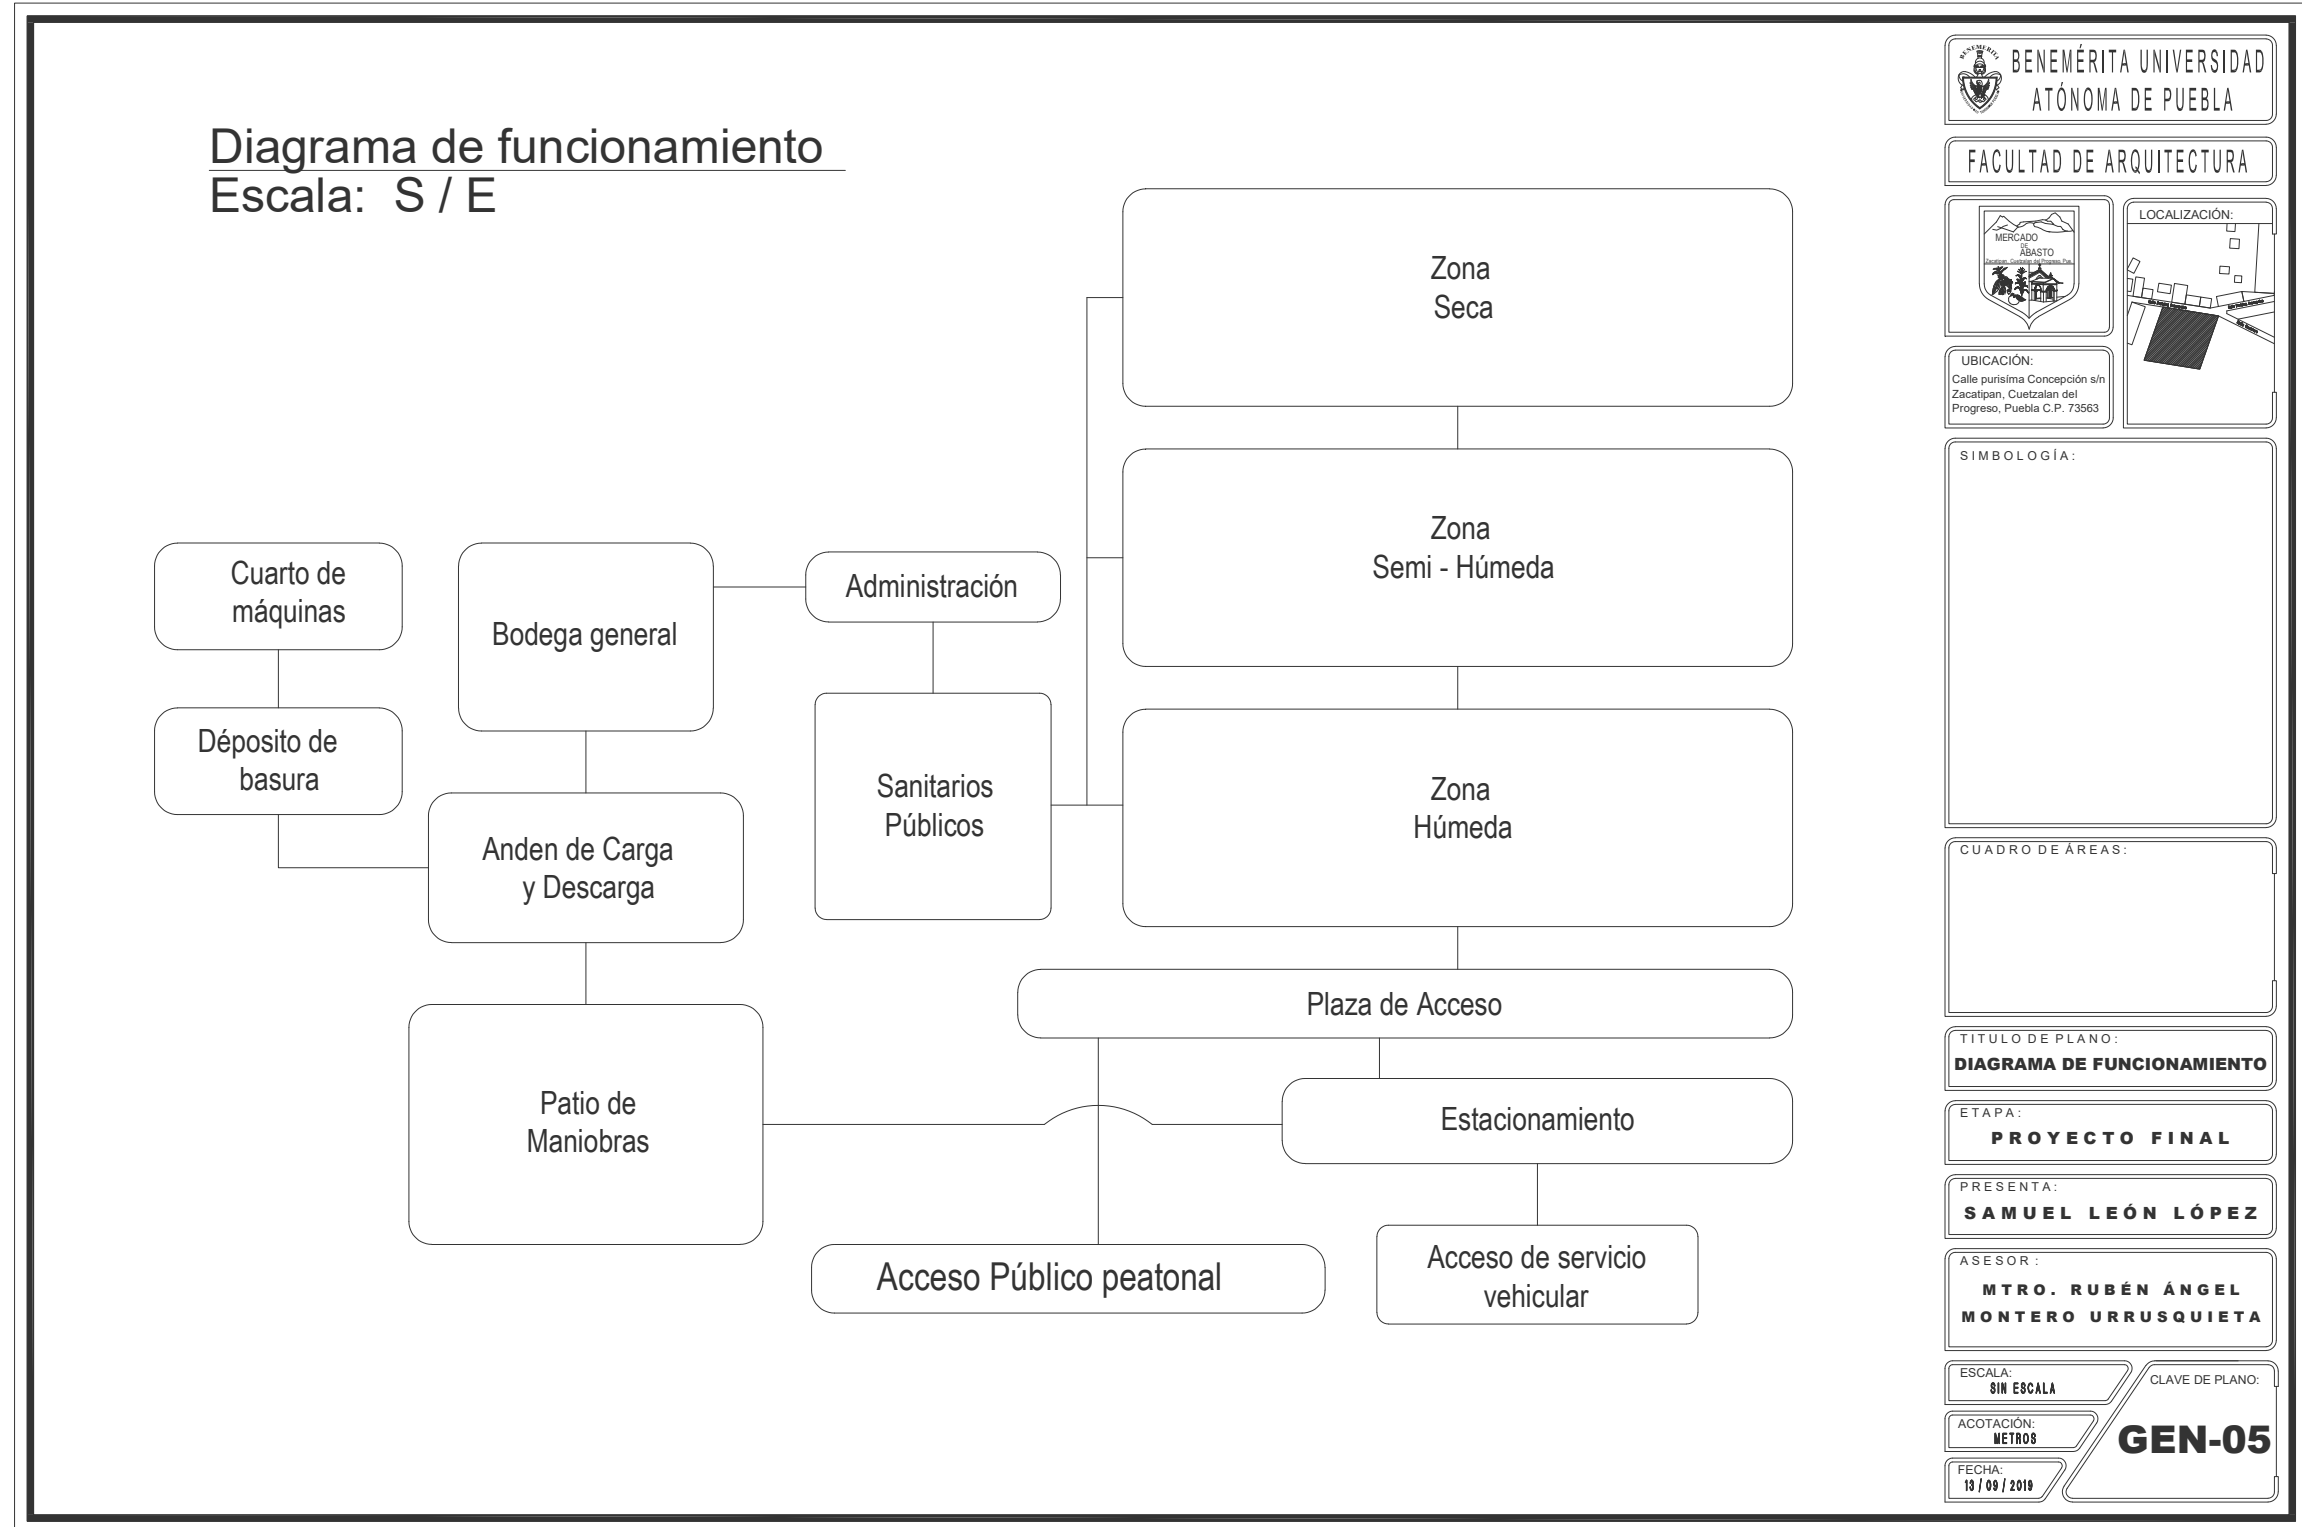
Diagrama de funcionamiento
Escala: S / E

Zona
Seca

Zona
Semi - Húmeda

Zona
Húmeda

Cuarto de
máquinas

Bodega general

Administración

Déposito de
basura

Sanitarios
Públicos

Anden de Carga
y Descarga

Plaza de Acceso

Patio de
Maniobras

Estacionamiento

Acceso Público peatonal

Acceso de servicio
vehicular

BENEMÉRITA UNIVERSIDAD
ATÓNOMA DE PUEBLA

FACULTAD DE ARQUITECTURA

MERCADO
DE
ABASTO
Zacatipan, Cuetzalan del Progreso Pue.

LOCALIZACIÓN:

UBICACIÓN:
Calle purisíma Concepción s/n Zacatipan, Cuetzalan del Progreso, Puebla C.P. 73563

SIMBOLOGÍA:

CUADRO DE ÁREAS:

TITULO DE PLANO:
DIAGRAMA DE FUNCIONAMIENTO

ETAPA:
PROYECTO FINAL

PRESENTA:
SAMUEL LEÓN LÓPEZ

ASESOR:
MTRO. RUBÉN ÁNGEL
MONTERO URRUSQUIETA

ESCALA:
SIN ESCALA

CLAVE DE PLANO:

ACOTACIÓN:
METROS

GEN-05

FECHA:
13 / 09 / 2019